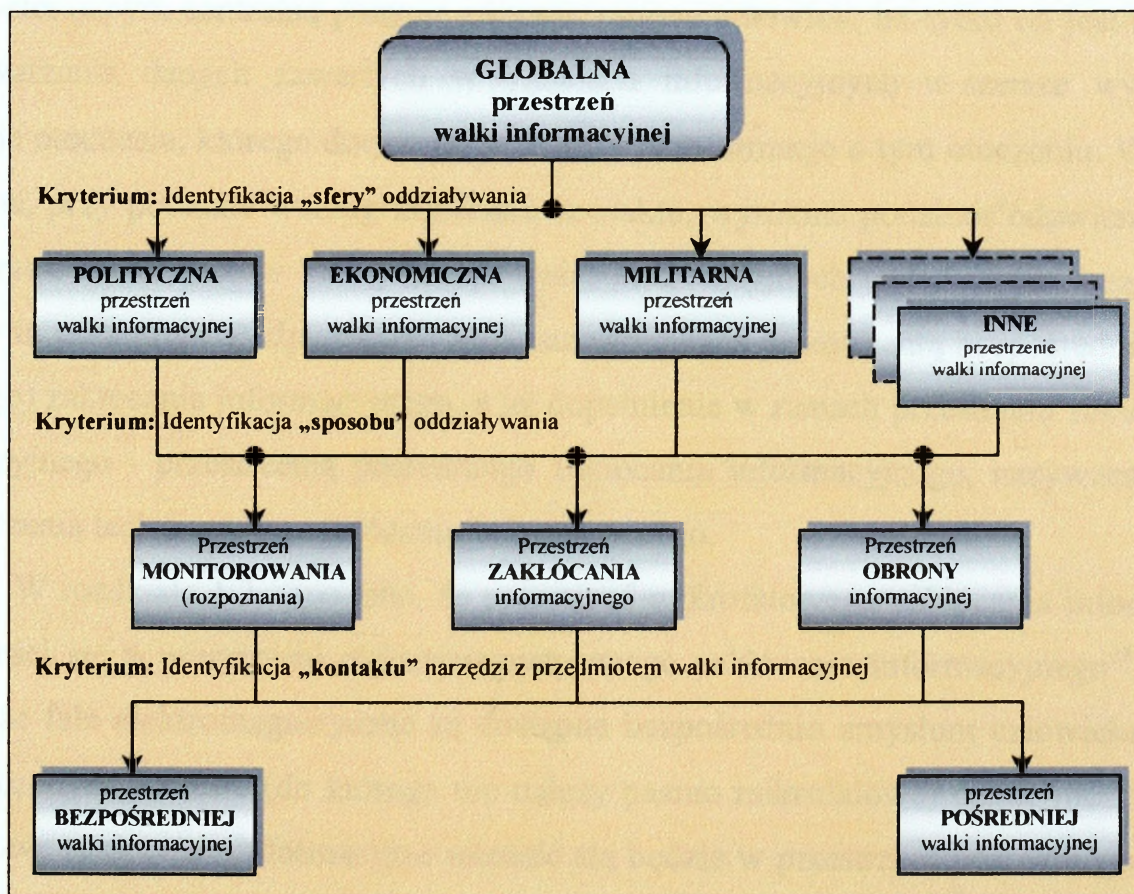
GLOBALNA
przestrzeń
walki informacyjnej

Kryterium: Identyfikacja „sfery" oddziaływania

POLITYCZNA
przestrzeń
walki informacyjnej

EKONOMICZNA
przestrzeń
walki informacyjnej

MILITARNA
przestrzeń
walki informacyjnej

INNE
przestrzenie
walki informacyjnej

Kryterium: Identyfikacja „sposobu" oddziaływania

Przestrzeń
MONITOROWANIA
(rozpoznania)

Przestrzeń
ZAKŁÓCANIA
informacyjnego

Przestrzeń
OBRONY
informacyjnej

Kryterium: Identyfikacja „kontaktu" narzędzi z przedmiotem walki informacyjnej

przestrzeń
BEZPOŚREDNIEJ
walki informacyjnej

przestrzeń
POŚREDNIEJ
walki informacyjnej